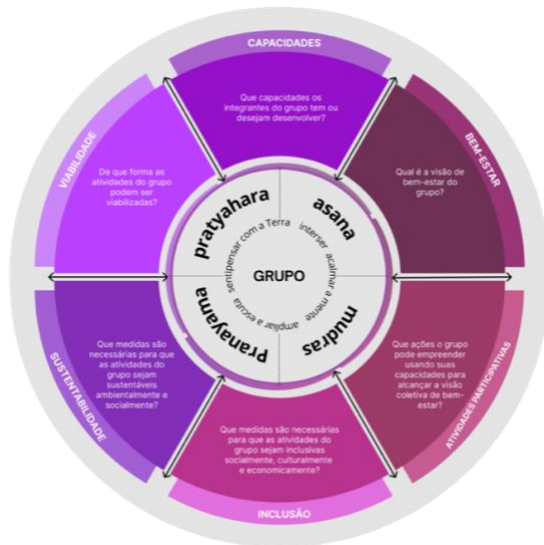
CAPACIDADES

Que capacidades os integrantes do grupo tem ou desejam desenvolver?

BEM-ESTAR

Qual é a visão de bem-estar do grupo?

ATIVIDADES PARTICIPATIVAS

Que ações o grupo pode empreender usando suas capacidades para alcançar a visão coletiva de bem-estar?

INCLUSÃO

Que medidas são necessárias para que as atividades do grupo sejam inclusivas socialmente, culturalmente e economicamente?

SUSTENTABILIDADE

Que medidas são necessárias para que as atividades do grupo sejam sustentáveis ambientalmente e socialmente?

VIABILIDADE

De que forma as atividades do grupo podem ser viabilizadas?

pratyahara
asana
mudras
pranayama

sentipensar com a Terra
inter-ser
acalmar a mente
ampliar a escuta

GRUPO